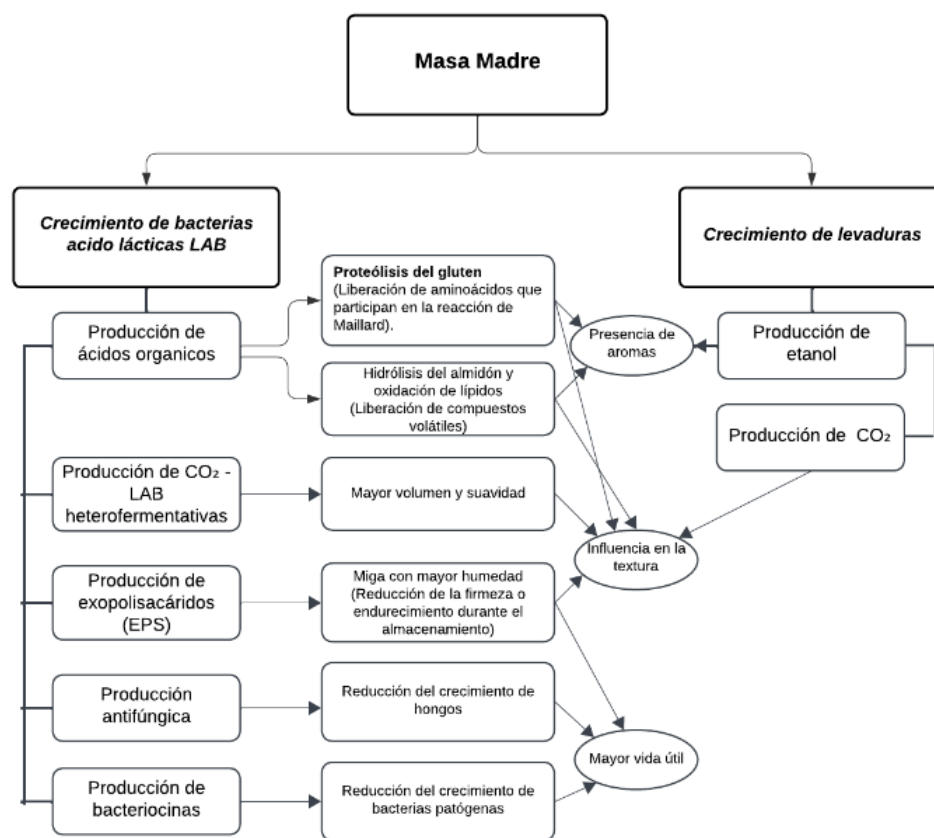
Masa Madre

Crecimiento de bacterias acido lácticas LAB

Crecimiento de levaduras

Producción de ácidos organicos

Proteólisis del gluten (Liberación de aminoácidos que participan en la reacción de Maillard).

Hidrólisis del almidón y oxidación de lípidos (Liberación de compuestos volátiles)

Presencia de aromas

Producción de etanol

Producción de $CO_2$

Producción de $CO_2$ - LAB heterofermentativas

Mayor volumen y suavidad

Influencia en la textura

Producción de exopolisacáridos (EPS)

Miga con mayor humedad (Reducción de la firmeza o endurecimiento durante el almacenamiento)

Producción antifúngica

Reducción del crecimiento de hongos

Mayor vida útil

Producción de bacteriocinas

Reducción del crecimiento de bacterias patógenas